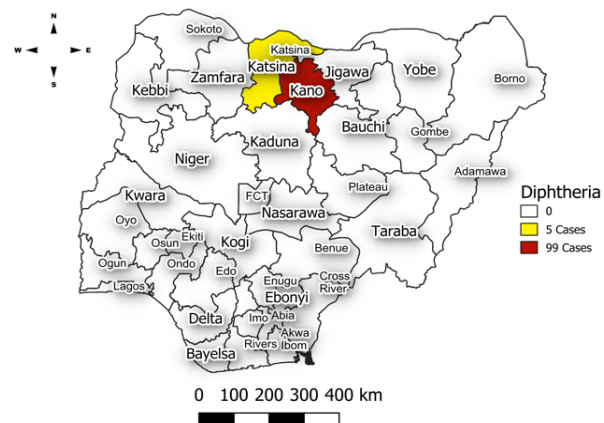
N
W
E
S

Sokoto
Katsina
Katsina
Zamfara
Jigawa
Yobe
Borno
Kebbi
Kano
Bauchi
Gombe
Kaduna
Niger
Adamawa
Plateau
Kwara
FCT
Nasarawa
Oyo
Ekiti
Osun
Kogi
Taraba
Benue
Ogun
Ondo
Edo
Enugu
Cross River
Lagos
Ebonyi
Delta
Imo
Abia
Akwa Ibom
Rivers
Bayelsa

Diphtheria
0
5 Cases
99 Cases

0 100 200 300 400 km